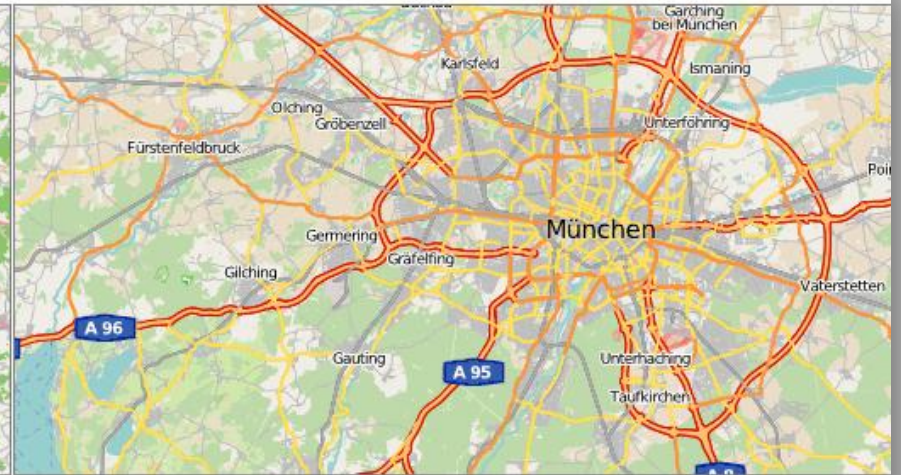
Garching bei München

Karlsfeld

Ismaning

Olching

Gröbenzell

Unterföhring

Fürstenfeldbruck

Poi

München

Germering

Gräfelfing

Gilching

Vaterstetten

A 96

Gauting

A 95

Unterhaching

Taufkirchen

A 8